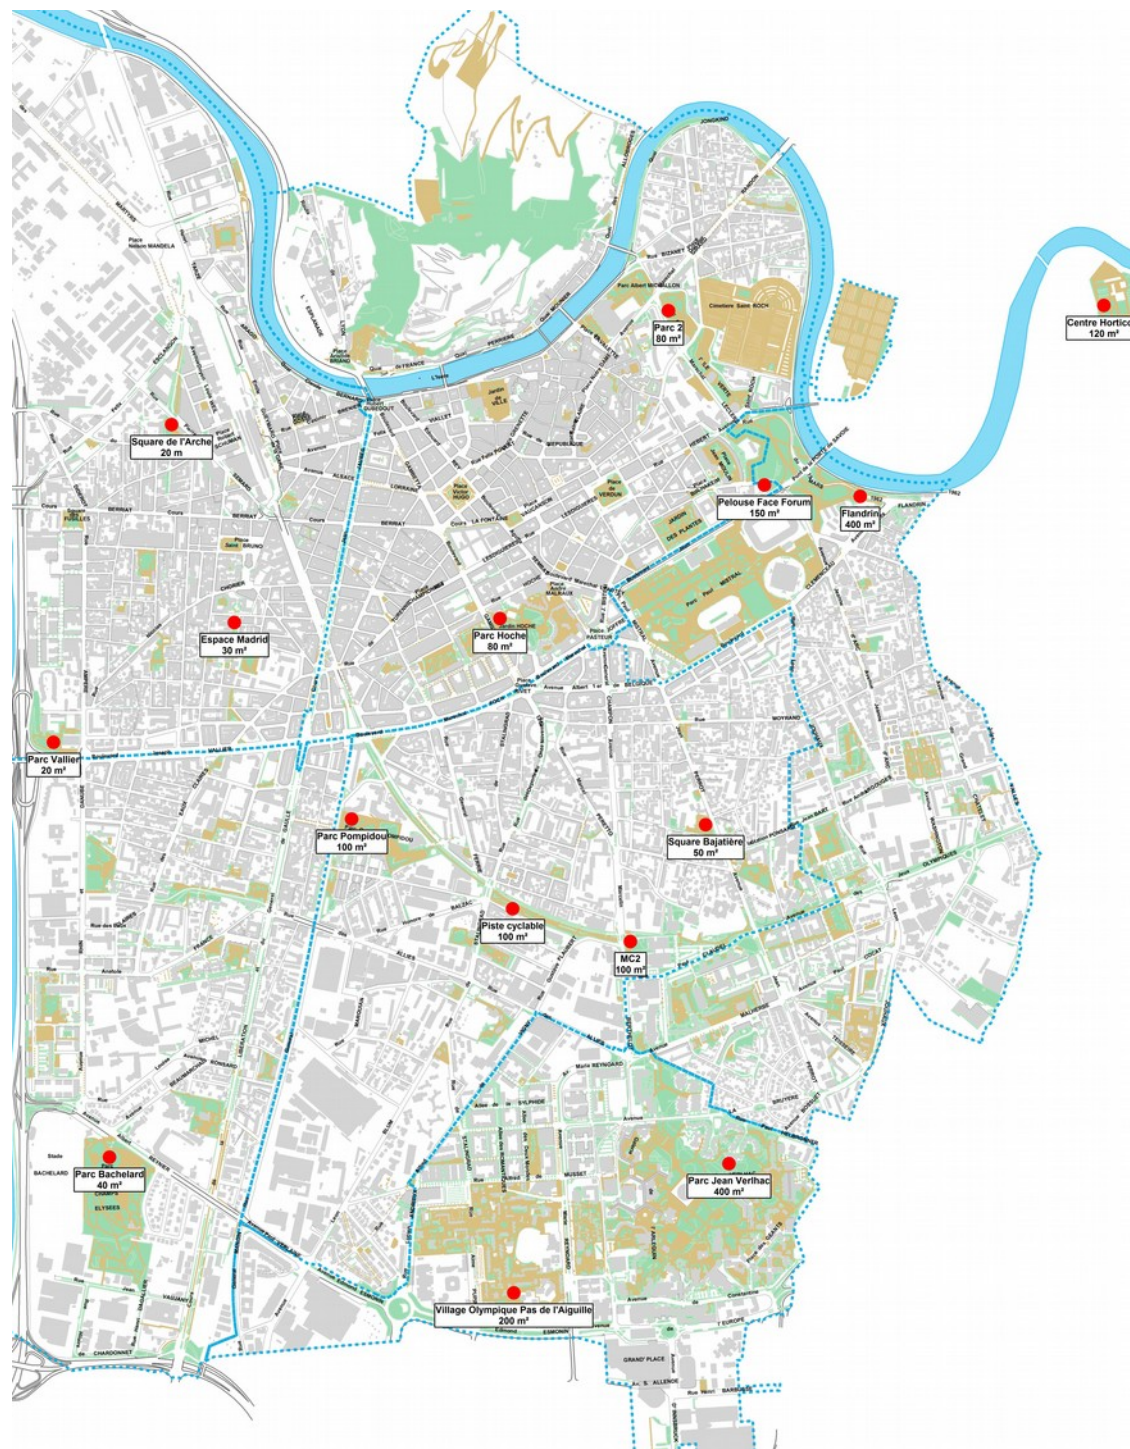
Centre Hortico
120 m²

Parc 2
80 m²

Square de l'Arche
20 m

Pelouse Face Forum
150 m²

Flandrin
400 m²

Espace Madrid
30 m²

Parc Hoche
80 m²

Parc Vallier
20 m²

Parc Pompidou
100 m²

Square Bajatière
50 m²

Piste cyclable
100 m²

MC2
100 m²

Parc Jean Verlhac
400 m²

Parc Bachelard
40 m²

Village Olympique Pas de l'Aiguille
200 m²

Cimetière Saint ROCH

Parc Paul MISTRAL

JARDIN DES PLANTES

Jardin de VILLE

Place Victor HUGO

Place Nelson MANDELA

Stade BACHELARD

CHAMPS ELYSEES

GRAND'PLACE

Rue BERRIAT

Cours BERRIAT

Boulevard JOSEPH VALLIER

Avenue ALSACE LORRAINE

JONGKIND

Rue MOYRAND

Rue ALLIES

Place PASTEUR

Rue Marie REYNOARD

Avenue de l'EUROPE

Rue Henri BARBUSSE

Rue du DRAC

Quai de FRANCE

L'Isère